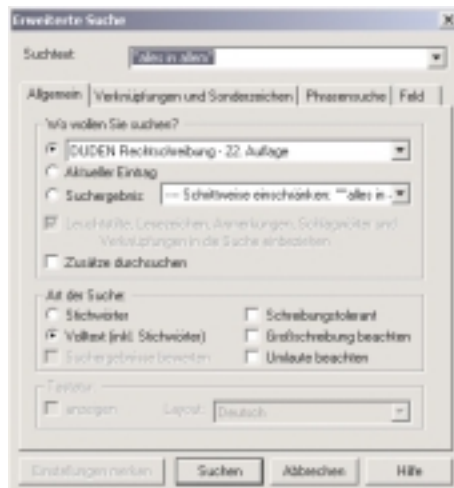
Erweiterte Suche

Suchtext: "alles in allem"

Allgemein | Verknüpfungen und Sonderzeichen | Phrasensuche | Feld

Wo wollen Sie suchen?

DUDEN Rechtschreibung - 22. Auflage

Aktueller Eintrag

Suchergebnis: --- Schrittweise einschränken: "alles in ...

Leuchtstifte, Lesezeichen, Anmerkungen, Schlagwörter und Verknüpfungen in die Suche einbeziehen

Zusätze durchsuchen

Art der Suche

Stichwörter

Schreibungstolerant

Volltext (inkl. Stichwörter)

Großschreibung beachten

Suchergebnisse bewerten

Umlaute beachten

Tastatur

anzeigen

Layout: Deutsch

Einstellungen merken

Suchen

Abbrechen

Hilfe